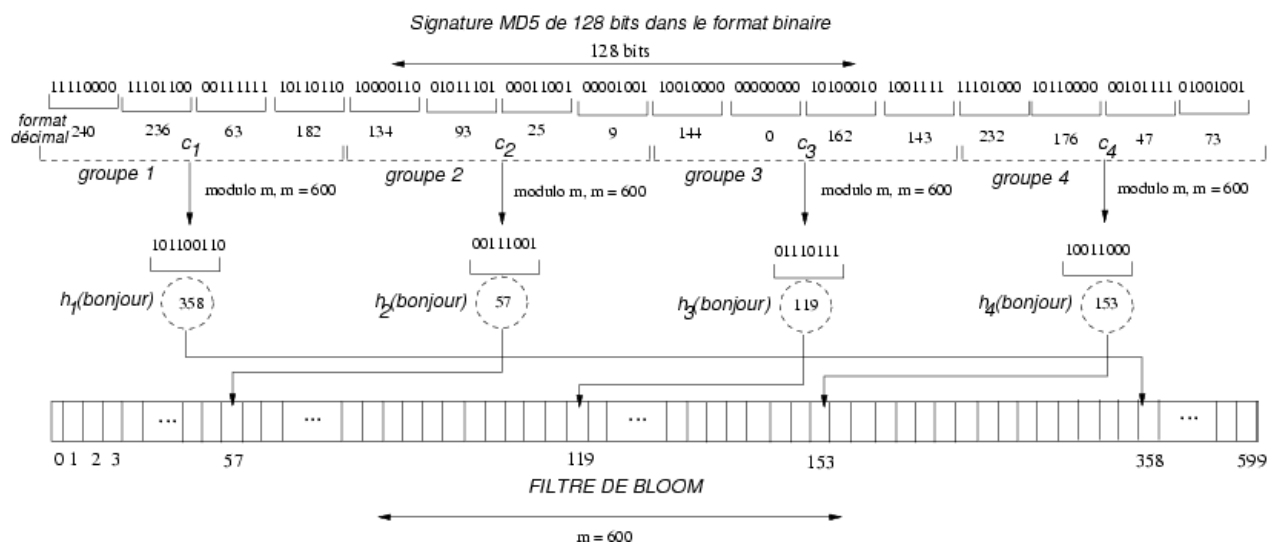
Signature MD5 de 128 bits dans le format binaire

128 bits

11110000 11101100 00111111 10110110 10000110 01011101 00011001 00001001 10010000 00000000 10100010 1001111 11101000 10110000 00101111 01001001

format décimal 240 236 63 182 134 93 25 9 144 0 162 143 232 176 47 73

$c_1$ $c_2$ $c_3$ $c_4$

groupe 1 groupe 2 groupe 3 groupe 4

modulo m, m = 600 modulo m, m = 600 modulo m, m = 600 modulo m, m = 600

101100110 00111001 01110111 10011000

$h_1$(bonjour) 358 $h_2$(bonjour) 57 $h_3$(bonjour) 119 $h_4$(bonjour) 153

...

0 1 2 3 57 119 153 358 599

FILTRE DE BLOOM

m = 600